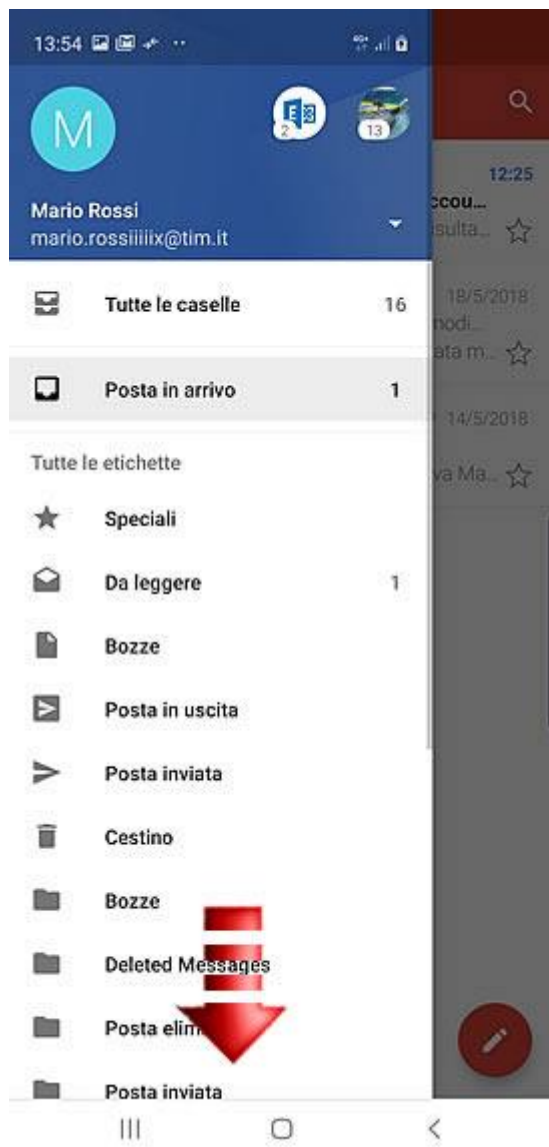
13:54

M

2

13

Mario Rossi
mario.rossiiiiix@tim.it

Tutte le caselle 16

Posta in arrivo 1

Tutte le etichette

Speciali

Da leggere 1

Bozze

Posta in uscita

Posta inviata

Cestino

Bozze

Deleted Messages

Posta elim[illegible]

Posta inviata

12:25
ccou...
sulta...

18/5/2018
nodi...
ata m...

14/5/2018
va Ma...